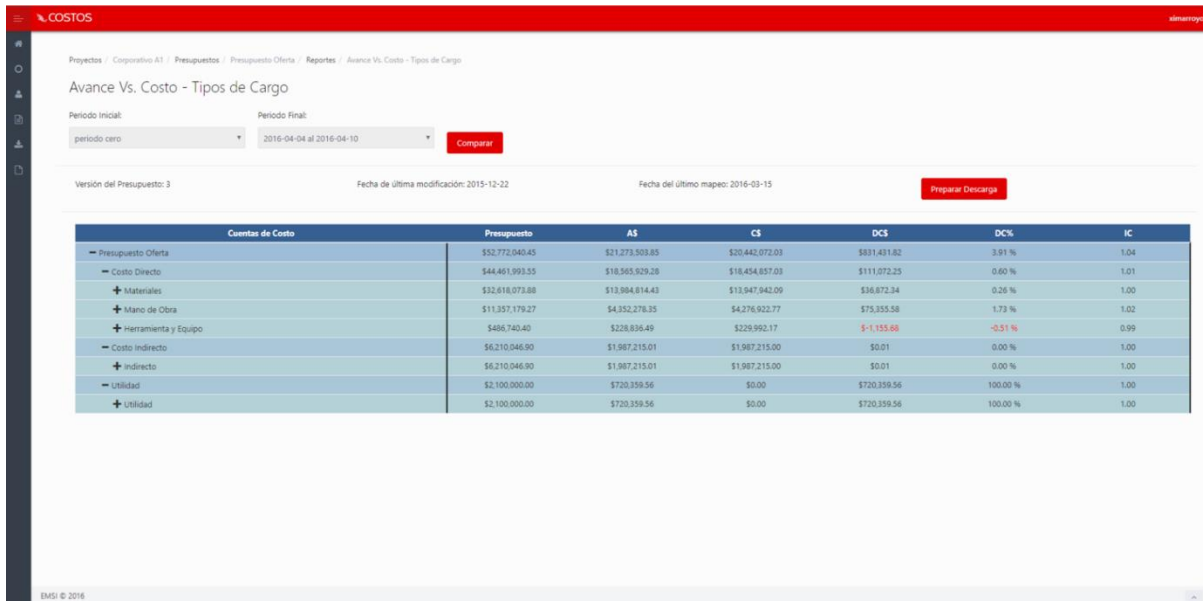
COSTOS

ximarroyo

Proyectos / Corporativo A1 / Presupuestos / Presupuesto Oferta / Reportes / Avance Vs. Costo - Tipos de Cargo

Avance Vs. Costo - Tipos de Cargo

Periodo Inicial:
periodo cero

Periodo Final:
2016-04-04 al 2016-04-10

Comparar

Versión del Presupuesto: 3

Fecha de última modificación: 2015-12-22

Fecha del último mapeo: 2016-03-15

Preparar Descarga

| Cuentas de Costo | Presupuesto | A$ | C$ | DC$ | DC% | IC |
|---|---|---|---|---|---|---|
| − Presupuesto Oferta | $52,772,040.45 | $21,273,503.85 | $20,442,072.03 | $831,431.82 | 3.91 % | 1.04 |
| − Costo Directo | $44,461,993.55 | $18,565,929.28 | $18,454,857.03 | $111,072.25 | 0.60 % | 1.01 |
| + Materiales | $32,618,073.88 | $13,984,814.43 | $13,947,942.09 | $36,872.34 | 0.26 % | 1.00 |
| + Mano de Obra | $11,357,179.27 | $4,352,278.35 | $4,276,922.77 | $75,355.58 | 1.73 % | 1.02 |
| + Herramienta y Equipo | $486,740.40 | $228,836.49 | $229,992.17 | $-1,155.68 | -0.51 % | 0.99 |
| − Costo Indirecto | $6,210,046.90 | $1,987,215.01 | $1,987,215.00 | $0.01 | 0.00 % | 1.00 |
| + Indirecto | $6,210,046.90 | $1,987,215.01 | $1,987,215.00 | $0.01 | 0.00 % | 1.00 |
| − Utilidad | $2,100,000.00 | $720,359.56 | $0.00 | $720,359.56 | 100.00 % | 1.00 |
| + Utilidad | $2,100,000.00 | $720,359.56 | $0.00 | $720,359.56 | 100.00 % | 1.00 |

EMSI © 2016